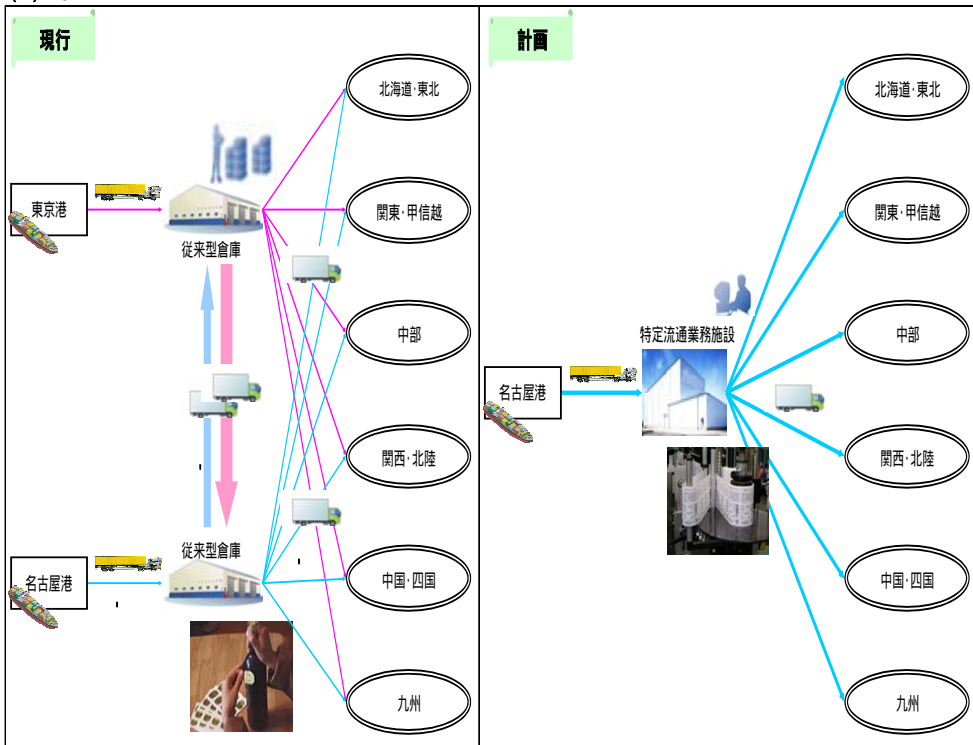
現行

北海道·東北

東京港

従来型倉庫

関東·甲信越

中部

関西·北陸

従来型倉庫

名古屋港

中国·四国

九州

計画

北海道·東北

関東·甲信越

特定流通業務施設

中部

名古屋港

関西·北陸

中国·四国

九州